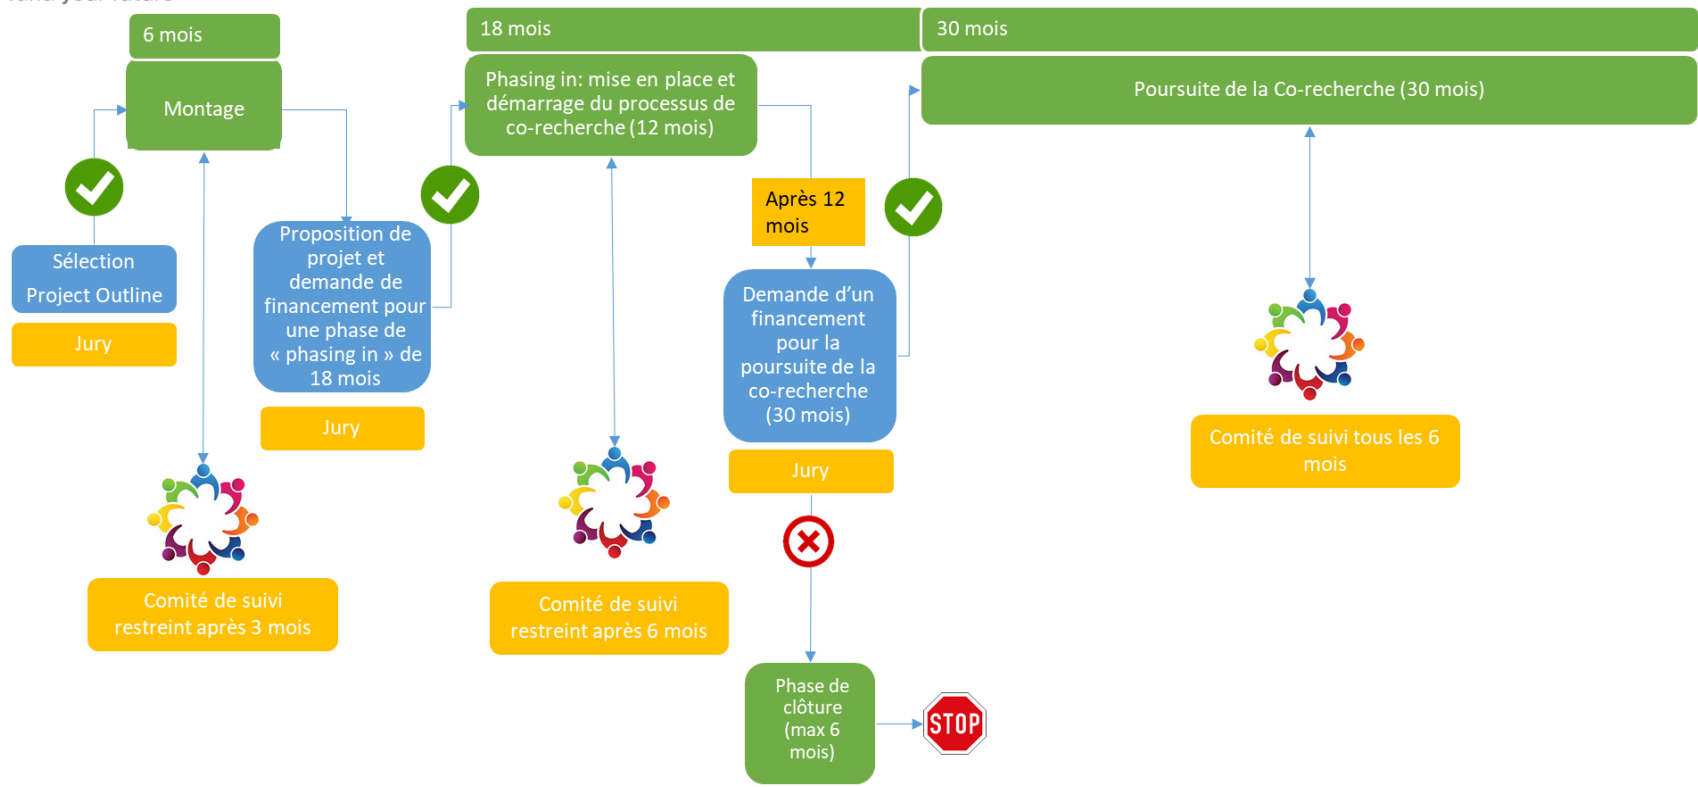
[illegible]

6 mois

Montage

Sélection Project Outline

Jury

Comité de suivi restreint après 3 mois

Proposition de projet et demande de financement pour une phase de « phasing in » de 18 mois

Jury

18 mois

Phasing in: mise en place et démarrage du processus de co-recherche (12 mois)

Comité de suivi restreint après 6 mois

Après 12 mois

Demande d'un financement pour la poursuite de la co-recherche (30 mois)

Jury

Phase de clôture (max 6 mois)

STOP

30 mois

Poursuite de la Co-recherche (30 mois)

Comité de suivi tous les 6 mois